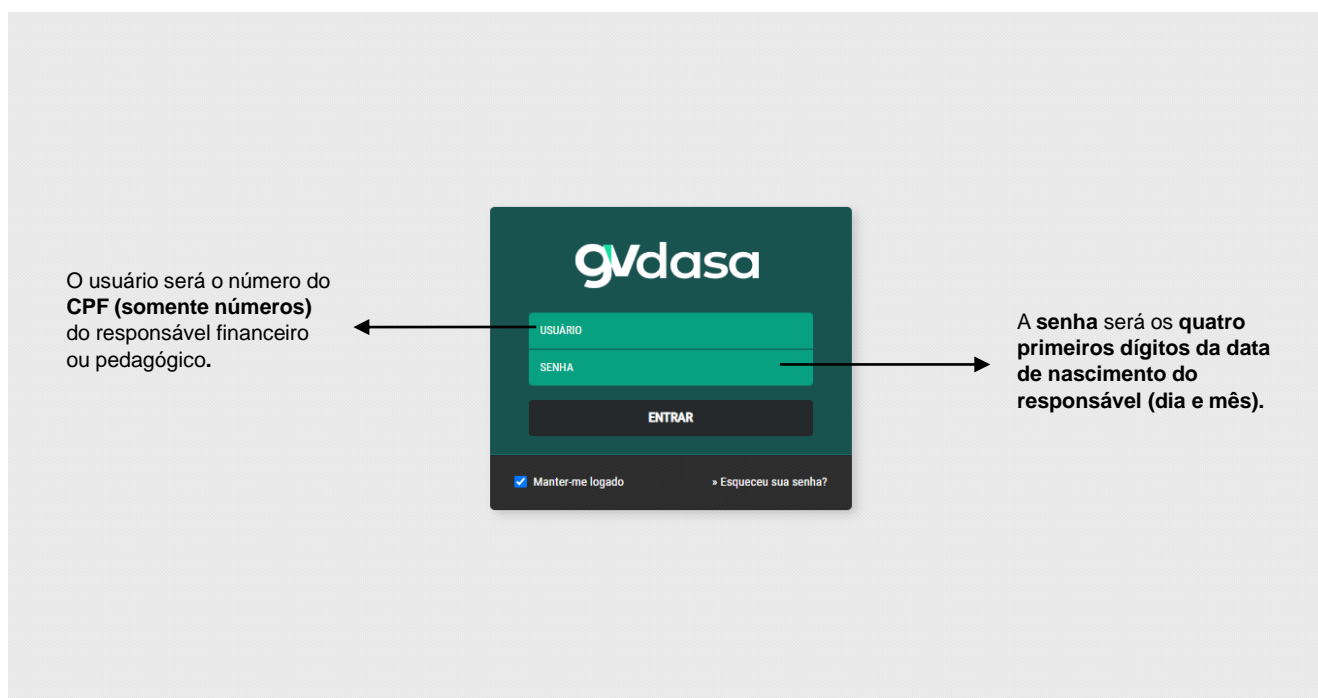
O usuário será o número do **CPF (somente números)** do responsável financeiro ou pedagógico**.**

gvdasa

USUÁRIO

SENHA

ENTRAR

Manter-me logado

» Esqueceu sua senha?

A **senha** será os **quatro primeiros dígitos da data de nascimento do responsável (dia e mês).**